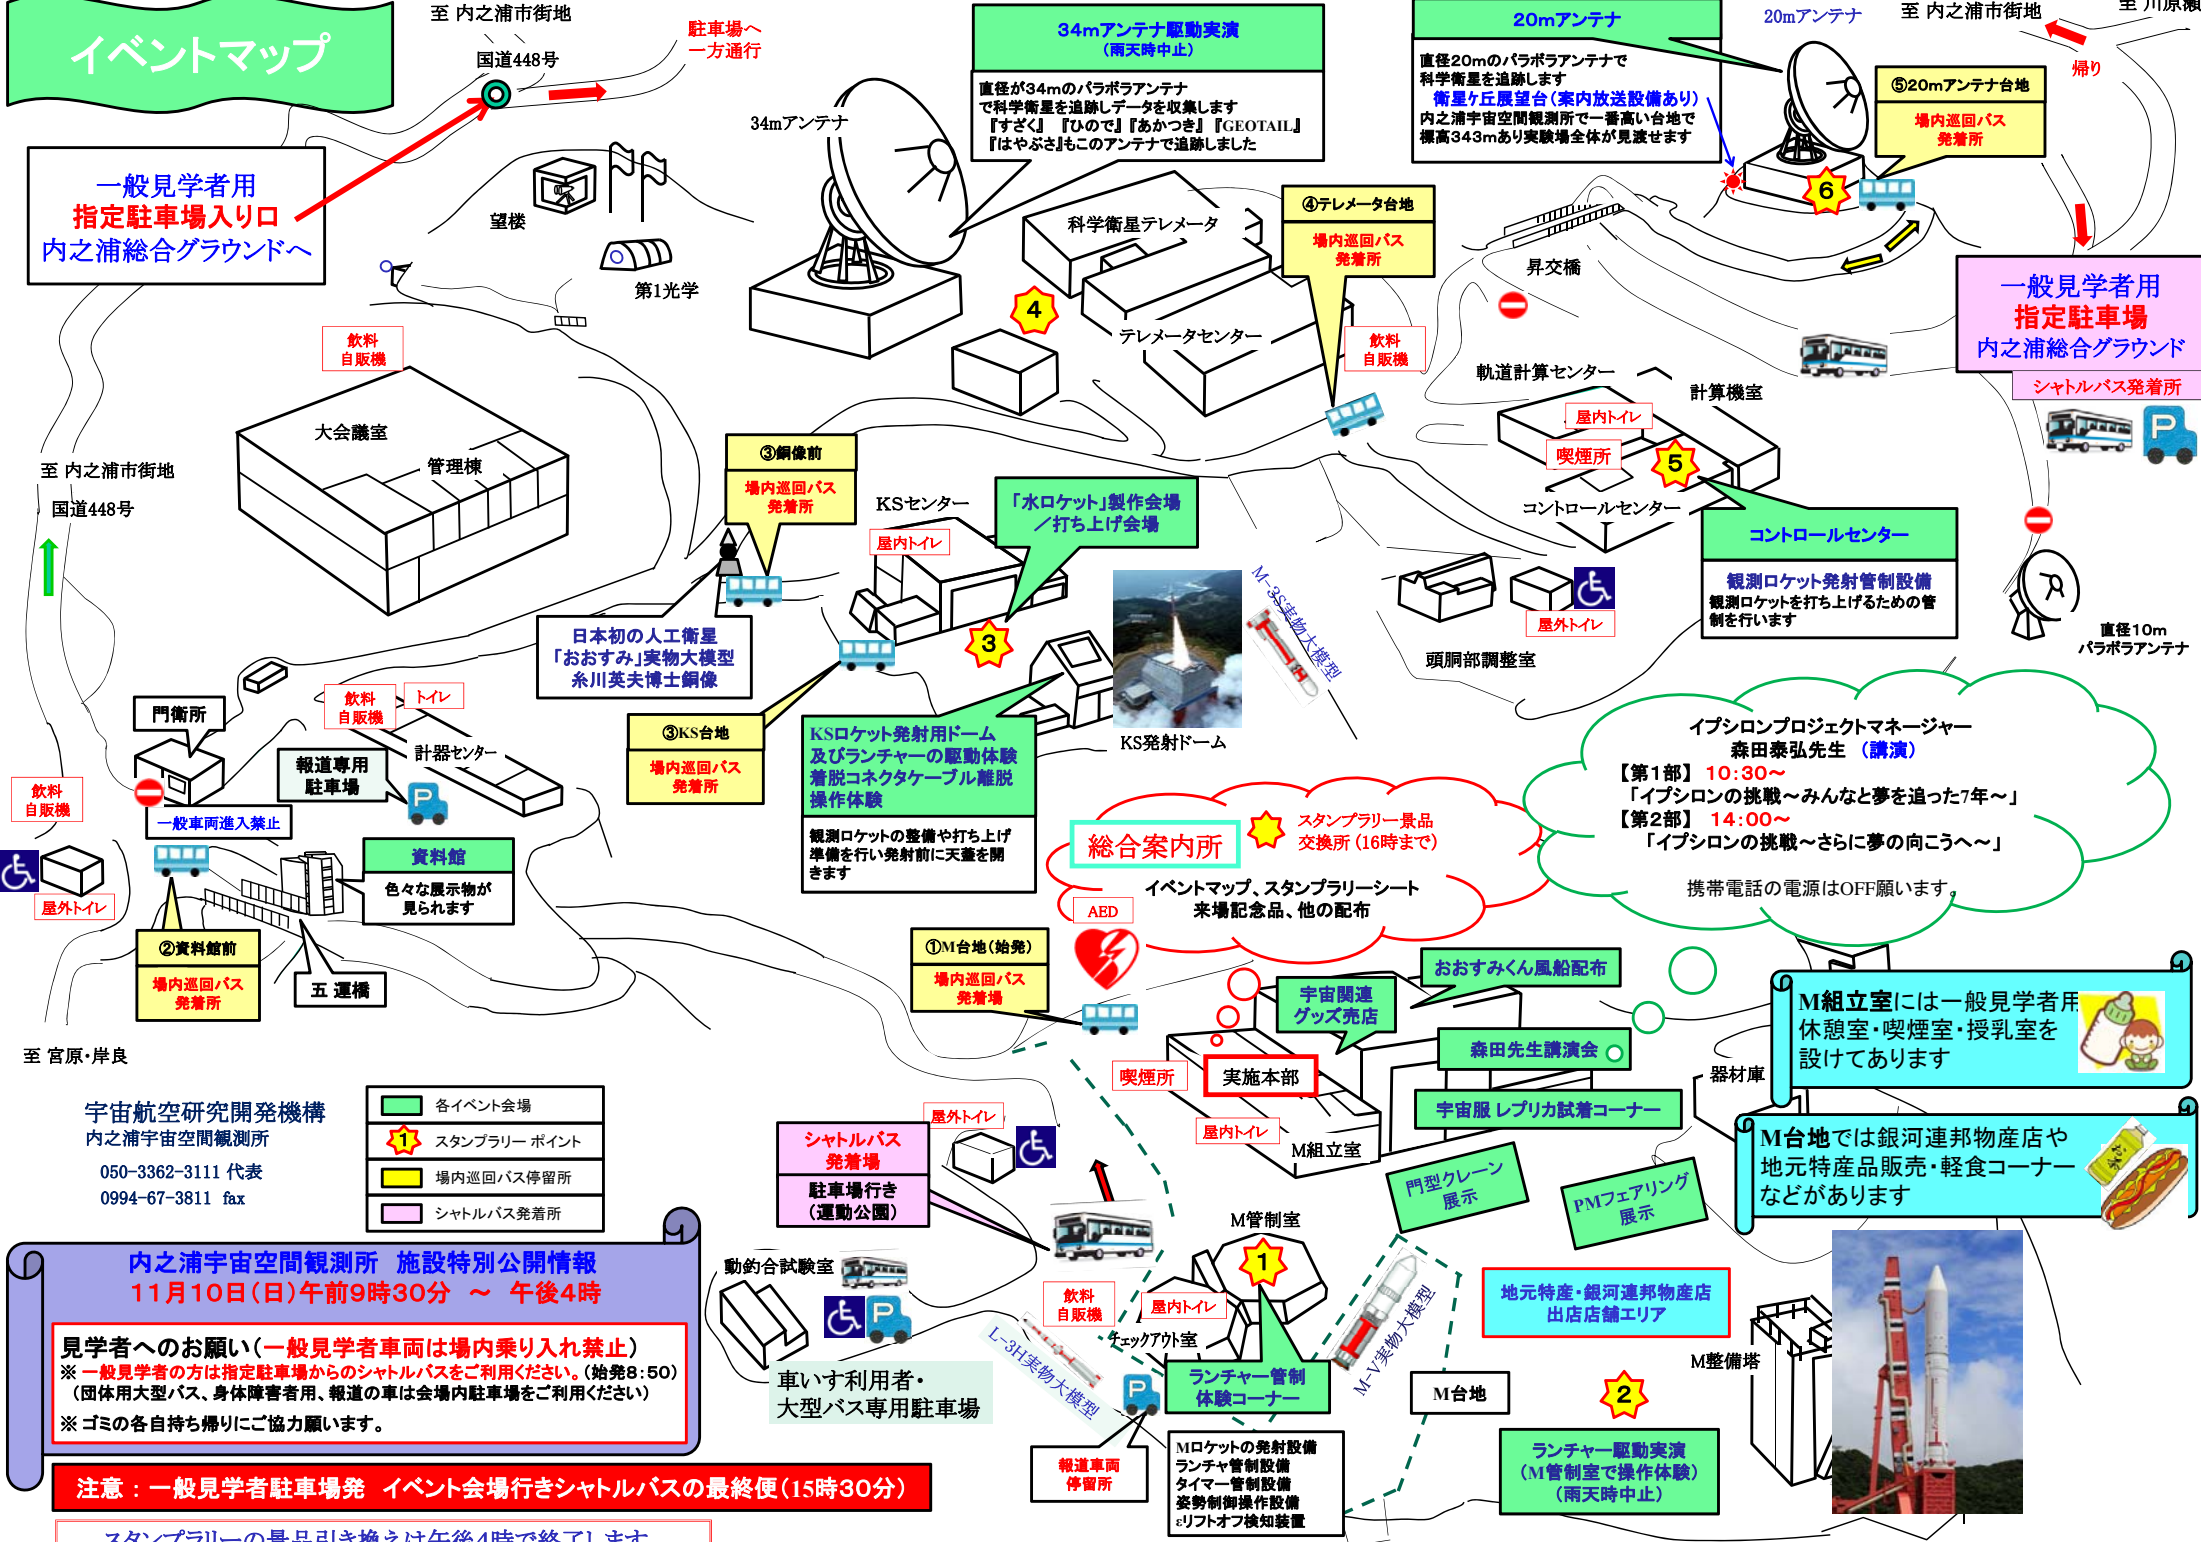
イベントマップ

至 内之浦市街地
国道448号
駐車場へ
一方通行

一般見学者用
指定駐車場入り口
内之浦総合グラウンドへ

34mアンテナ
望楼
第1光学

34mアンテナ駆動実演
（雨天時中止）
直径が34mのパラボラアンテナで科学衛星を追跡しデータを収集します
『すざく』『ひので』『あかつき』『GEOTAIL』『はやぶさ』もこのアンテナで追跡しました

科学衛星テレメータ
テレメータセンター
④テレメータ台地
場内巡回バス発着所

20mアンテナ
直径20mのパラボラアンテナで科学衛星を追跡します
衛星ヶ丘展望台（案内放送設備あり）
内之浦宇宙空間観測所で一番高い台地で標高343mあり実験場全体が見渡せます

20mアンテナ
至 内之浦市街地
至 川原瀬
帰り
⑤20mアンテナ台地
場内巡回バス発着所

昇交橋
一般見学者用
指定駐車場
内之浦総合グラウンド
シャトルバス発着所

飲料自販機
大会議室
管理棟
飲料自販機
軌道計算センター
計算機室
屋内トイレ
喫煙所
コントロールセンター

至 内之浦市街地
国道448号

③銅像前
場内巡回バス発着所
KSセンター
屋内トイレ
「水ロケット」製作会場／打ち上げ会場

コントロールセンター
観測ロケット発射管制設備
観測ロケットを打ち上げるための管制を行います

日本初の人工衛星「おおすみ」実物大模型
糸川英夫博士銅像

M-3SⅡ実物大模型
屋外トイレ
頭胴部調整室
直径10mパラボラアンテナ

門衛所
飲料自販機
トイレ
計器センター
報道専用駐車場
③KS台地
場内巡回バス発着所
KSロケット発射用ドーム及びランチャーの駆動体験
着脱コネクタケーブル離脱操作体験
観測ロケットの整備や打ち上げ準備を行い発射前に天蓋を開きます
KS発射ドーム

イプシロンプロジェクトマネージャー
森田泰弘先生（講演）
【第1部】 10:30～
「イプシロンの挑戦～みんなと夢を追った7年～」
【第2部】 14:00～
「イプシロンの挑戦～さらに夢の向こうへ～」
携帯電話の電源はOFF願います。

飲料自販機
一般車両進入禁止
屋外トイレ
資料館
色々な展示物が見られます
総合案内所
スタンプラリー景品交換所（16時まで）
イベントマップ、スタンプラリーシート
来場記念品、他の配布
AED

②資料館前
場内巡回バス発着所
五 連橋
①M台地（始発）
場内巡回バス発着場
おおすみくん風船配布
宇宙関連グッズ売店
森田先生講演会
M組立室には一般見学者用休憩室・喫煙室・授乳室を設けてあります
器材庫

至 宮原・岸良
喫煙所
実施本部
宇宙服 レプリカ試着コーナー
屋内トイレ
M組立室

宇宙航空研究開発機構
内之浦宇宙空間観測所
050-3362-3111 代表
0994-67-3811 fax

| | |
|---|---|
| | 各イベント会場 |
| 1 | スタンプラリー ポイント |
| | 場内巡回バス停留所 |
| | シャトルバス発着所 |

屋外トイレ
シャトルバス発着場
駐車場行き（運動公園）
M管制室
門型クレーン展示
PMフェアリング展示
M台地では銀河連邦物産店や地元特産品販売・軽食コーナーなどがあります

内之浦宇宙空間観測所 施設特別公開情報
11月10日（日）午前9時30分 ～ 午後4時
見学者へのお願い（一般見学者車両は場内乗り入れ禁止）
※一般見学者の方は指定駐車場からのシャトルバスをご利用ください。（始発8:50）
（団体用大型バス、身体障害者用、報道の車は会場内駐車場をご利用ください）
※ゴミの各自持ち帰りにご協力願います。

動釣合試験室
車いす利用者・大型バス専用駐車場
L-3H実物大模型
飲料自販機
屋内トイレ
チェックアウト室
ランチャー管制体験コーナー
M-V実物大模型
地元特産・銀河連邦物産店出店店舗エリア
M整備塔
M台地
報道車両停留所
Mロケットの発射設備
ランチャー管制設備
タイマー管制設備
姿勢制御操作設備
ﾘﾌﾄオフ検知装置
ランチャー駆動実演（M管制室で操作体験）（雨天時中止）

注意：一般見学者駐車場発 イベント会場行きシャトルバスの最終便（15時30分）
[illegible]